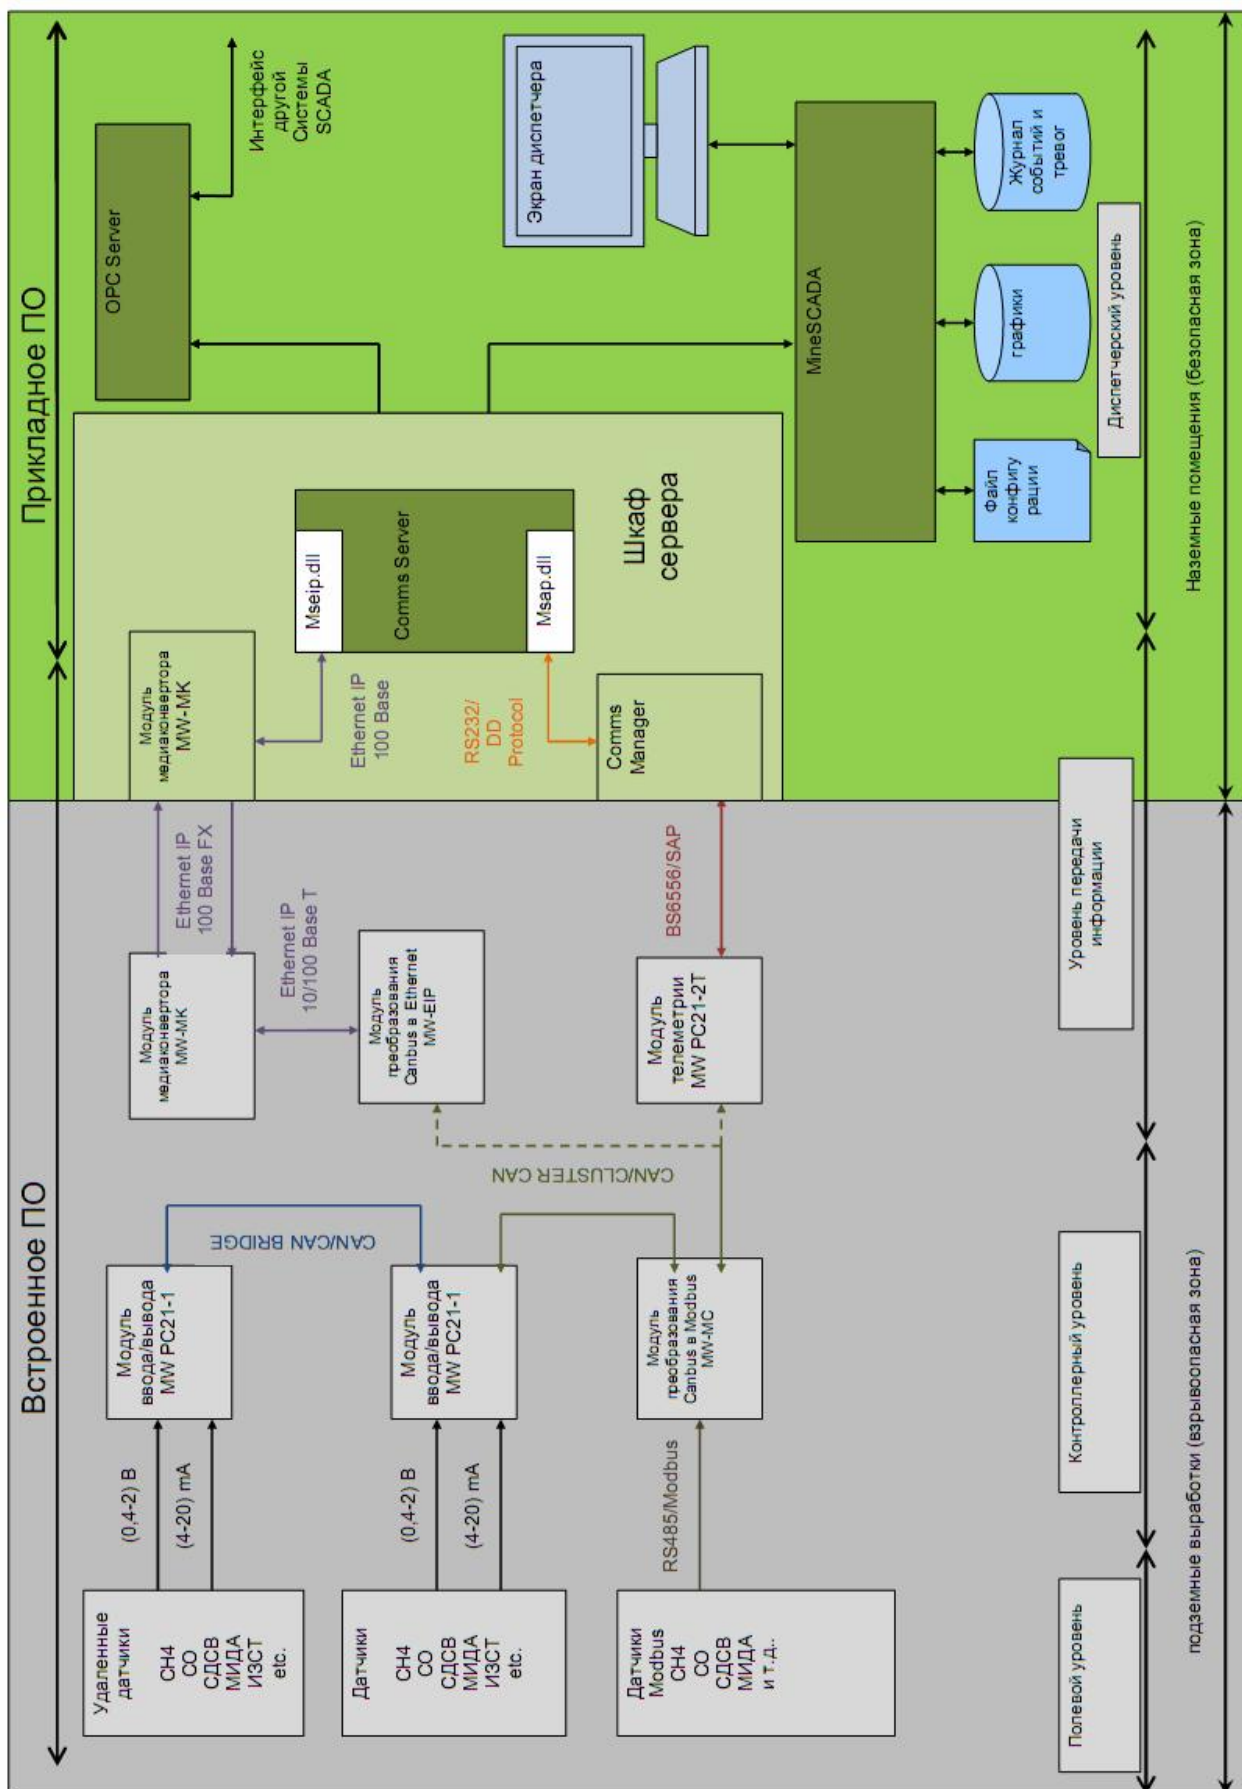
Встроенное ПО

Прикладное ПО

Удаленные датчики
CH4
CO
СДСВ
МИДА
ИЗСТ
etc.

(0,4-2) В

(4-20) mA

Модуль ввода/вывода MW PC21-1

CAN/CAN BRIDGE

Датчики
CH4
CO
СДСВ
МИДА
ИЗСТ
etc.

(0,4-2) В

(4-20) mA

Модуль ввода/вывода MW PC21-1

Датчики Modbus
CH4
CO
СДСВ
МИДА
и т.д..

RS485/Modbus

Модуль преобразования Canbus в Modbus MW-MC

CAN/CLUSTER CAN

Модуль медиаконвертора MW-MK

Ethernet IP 10/100 Base T

Модуль преобразования Canbus в Ethernet MW-EIP

Модуль телеметрии MW PC21-2T

Ethernet IP 100 Base FX

BS6556/SAP

Модуль медиаконвертора MW-MK

Ethernet IP 100 Base

RS232/ DD Protocol

Comms Manager

Mseip.dll

Comms Server

Msap.dll

Шкаф сервера

OPC Server

Интерфейс другой Системы SCADA

Экран диспетчера

MineSCADA

Файл конфигурации

графики

Журнал событий и тревог

Диспетчерский уровень

Уровень передачи информации

Контроллерный уровень

Полевой уровень

Наземные помещения (безопасная зона)

подземные выработки (взрывоопасная зона)